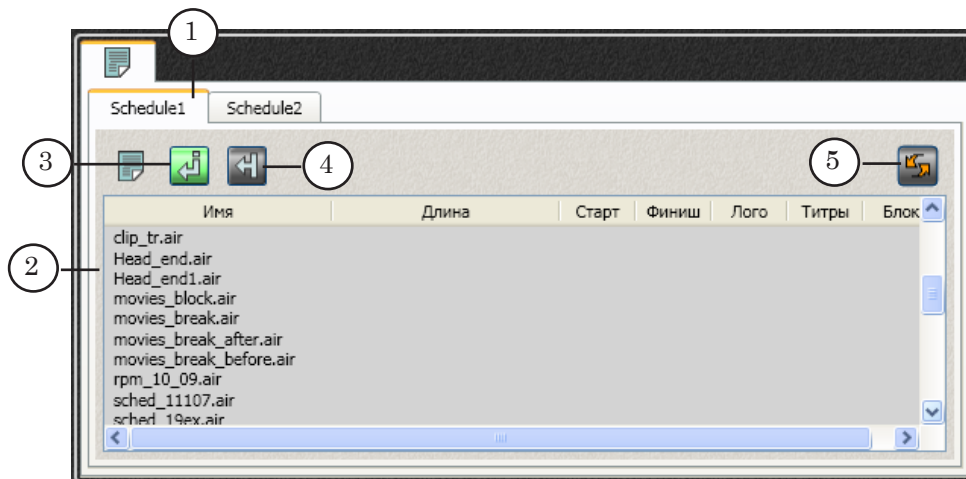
1
Schedule1
Schedule2
3
4
5
2

| Имя | Длина | Старт | Финиш | Лого | Титры | Блок |
|---|---|---|---|---|---|---|
| clip_tr.air | | | | | | |
| Head_end.air | | | | | | |
| Head_end1.air | | | | | | |
| movies_block.air | | | | | | |
| movies_break.air | | | | | | |
| movies_break_after.air | | | | | | |
| movies_break_before.air | | | | | | |
| rpm_10_09.air | | | | | | |
| sched_11107.air | | | | | | |
| sched_19ex.air | | | | | | |